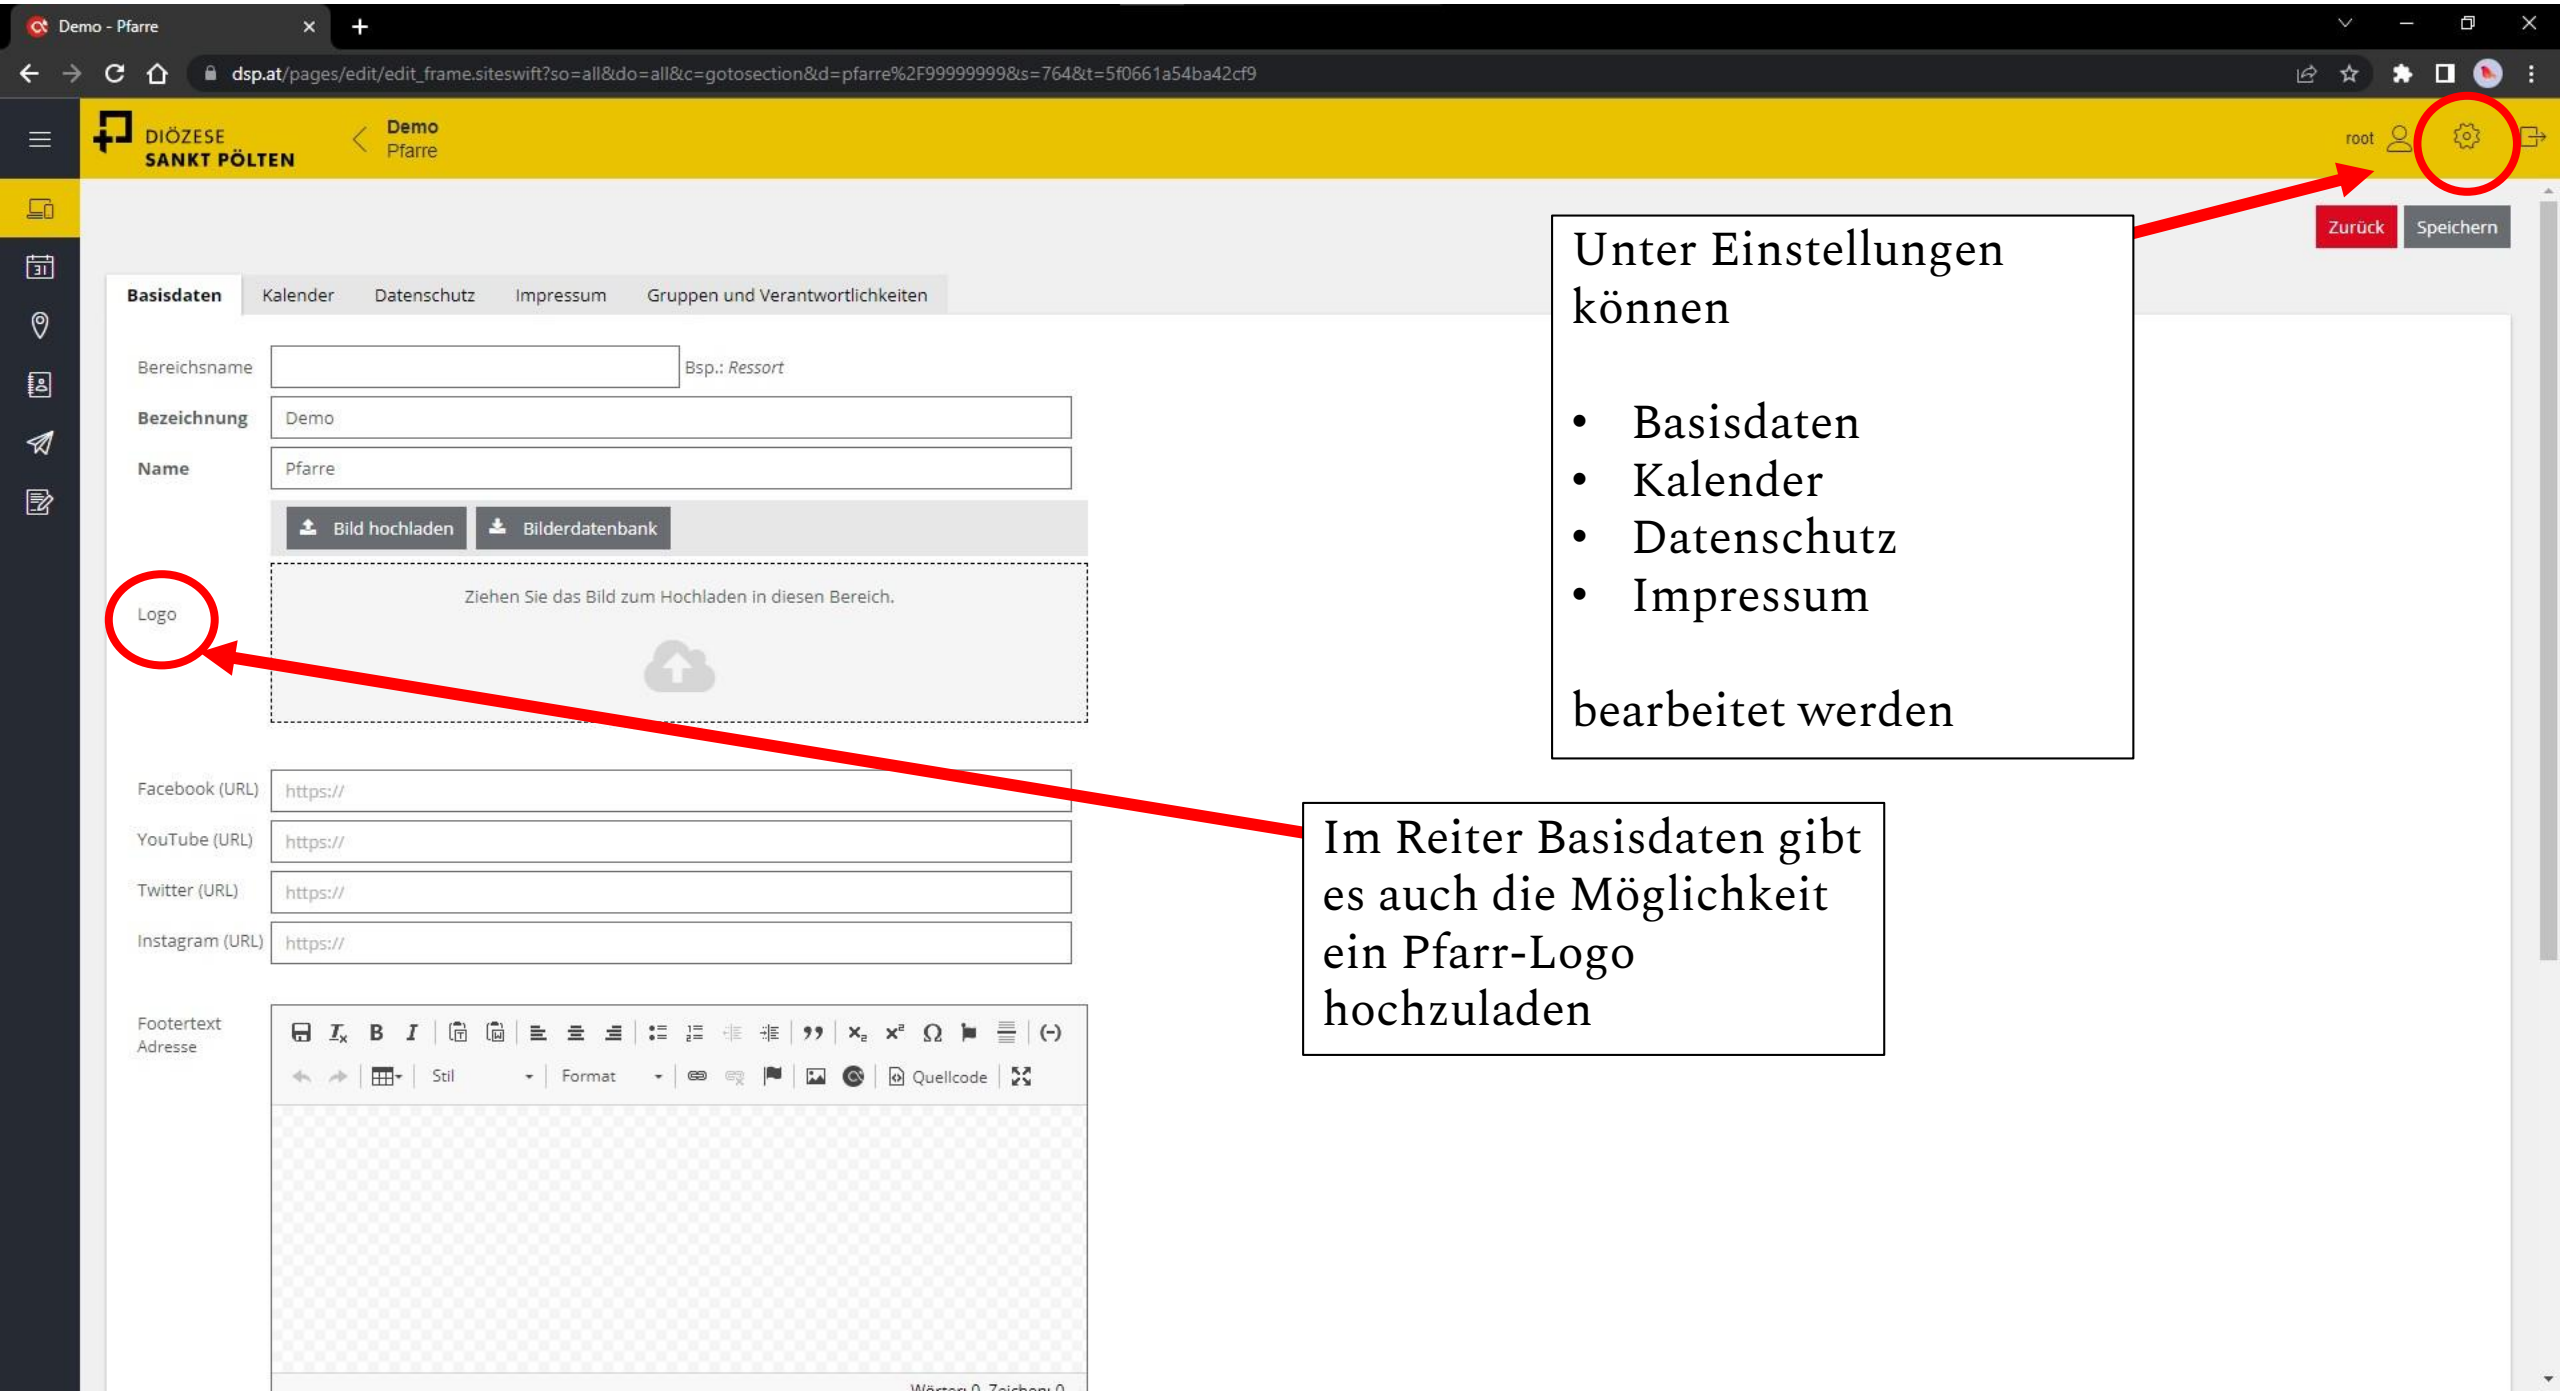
Demo - Pfarre

dsp.at/pages/edit/edit_frame.siteswift?so=all&do=all&c=gotosection&d=pfarre%2F99999999&s=764&t=5f0661a54ba42cf9

DIÖZESE SANKT PÖLTEN

Demo
Pfarre

root

Zurück Speichern

Unter Einstellungen können

- Basisdaten
- Kalender
- Datenschutz
- Impressum

bearbeitet werden

Basisdaten | Kalender | Datenschutz | Impressum | Gruppen und Verantwortlichkeiten

Bereichsname | Bsp.: Ressort

Bezeichnung | Demo

Name | Pfarre

Bild hochladen | Bilderdatenbank

Logo

Ziehen Sie das Bild zum Hochladen in diesen Bereich.

Facebook (URL) https://

YouTube (URL) https://

Twitter (URL) https://

Instagram (URL) https://

Footertext Adresse

Stil | Format | Quellcode

Im Reiter Basisdaten gibt es auch die Möglichkeit ein Pfarr-Logo hochzuladen

Wörter: 0, Zeichen: 0